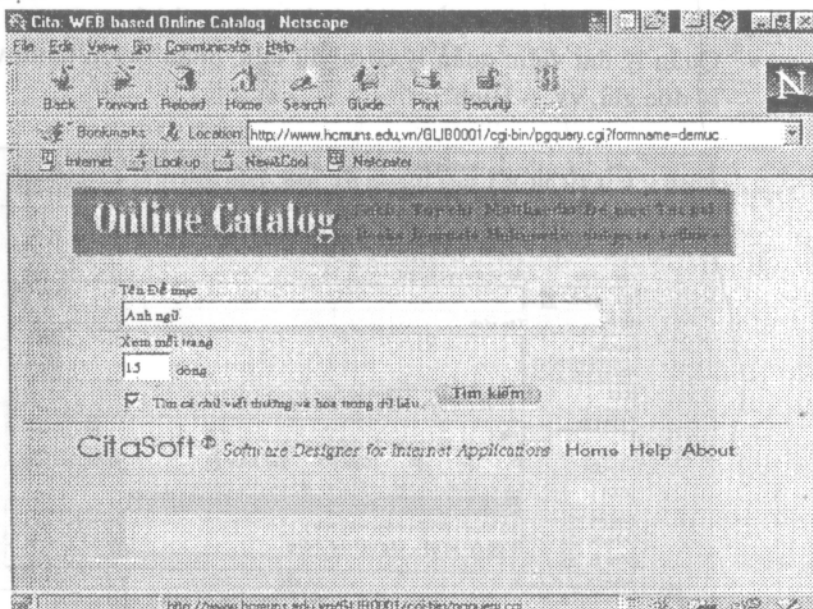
Cita: WEB based Online Catalog - Netscape

File Edit View Go Communicator Help

Back Forward Reload Home Search Guide Print Security

Bookmarks Location: http://www.hcmuns.edu.vn/GLIB0001/cgi-bin/pgquery.cgi?formname=demuc

Internet Lookup New&Cool Netcaster

Online Catalog

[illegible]

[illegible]

Tên Đề mục

Anh ngữ

Xem mỗi trang

15 dòng

Tìm cả chữ viết thường và hoa trong dữ liệu

Tìm kiếm

CitaSoft Software Designer for Internet Applications Home Help About

http://www.hcmuns.edu.vn/GLIB0001/cgi-bin/pgquery.cgi